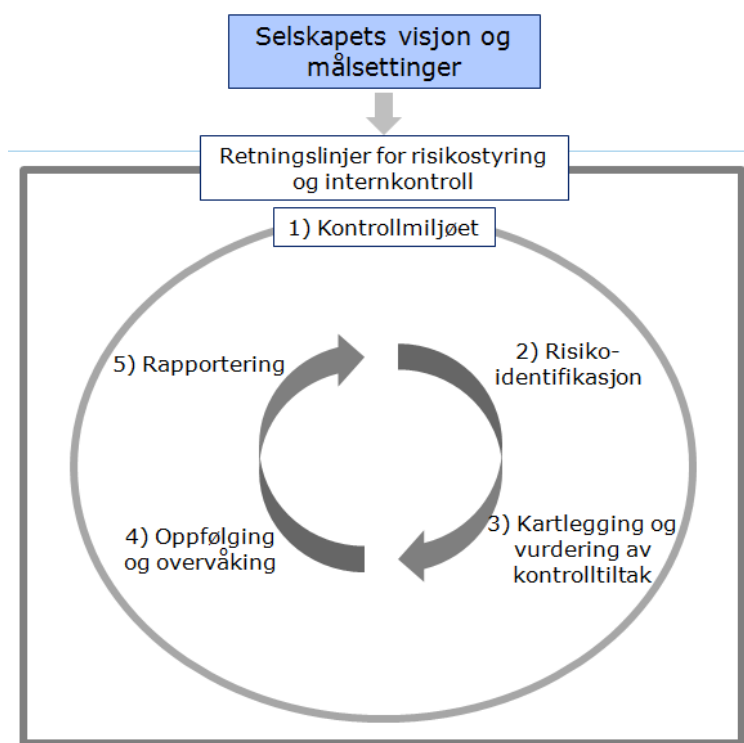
Selskapets visjon og målsettinger

Retningslinjer for risikostyring og internkontroll

1) Kontrollmiljøet

5) Rapportering

2) Risikoidentifikasjon

4) Oppfølging og overvåking

3) Kartlegging og vurdering av kontrolltiltak